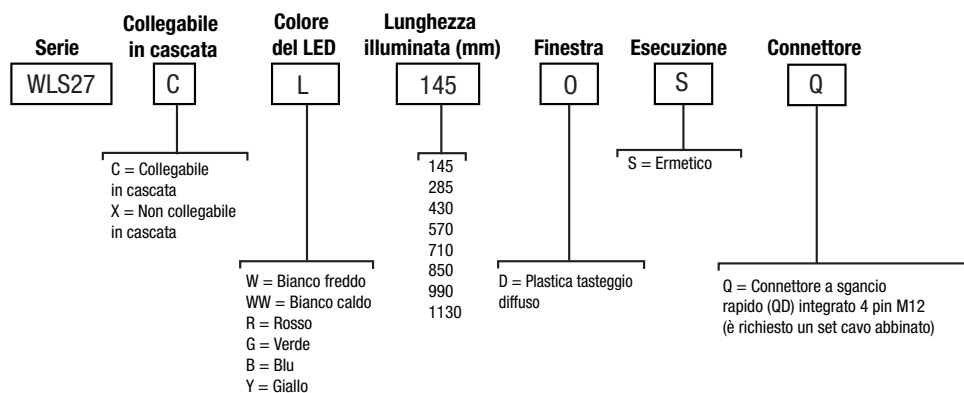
Serie

WLS27

Collegabile in cascata

C

C = Collegabile in cascata
X = Non collegabile in cascata

Colore del LED

L

W = Bianco freddo
WW = Bianco caldo
R = Rosso
G = Verde
B = Blu
Y = Giallo

Lunghezza illuminata (mm)

145

145
285
430
570
710
850
990
1130

Finestra

0

D = Plastica tasteggio diffuso

Esecuzione

S

S = Ermetico

Connettore

Q

Q = Connettore a sgancio rapido (QD) integrato 4 pin M12 (è richiesto un set cavo abbinato)